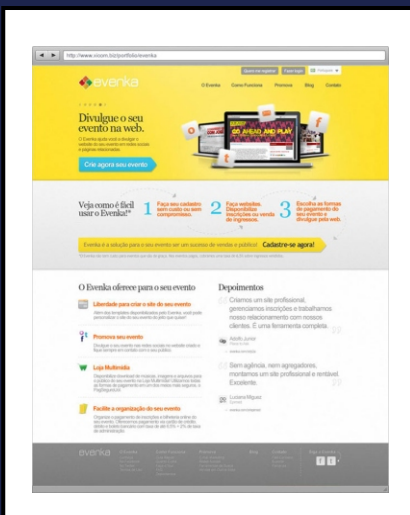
http://www.vooom.biz/portfolio/evenka

evenka

Quero me registrar | Fazer login | Português

O Evenka | Como Funciona | Promova | Blog | Contato

Divulgue o seu evento na web.

O Evenka ajuda você a divulgar o website do seu evento em redes sociais e páginas relacionadas.

Crie agora seu evento

GO AHEAD AND PLAY

Veja como é fácil usar o Evenka!*

1 Faça seu cadastro sem custo ou sem compromisso.

2 Faça websites. Disponibilize inscrições ou venda de ingressos.

3 Escolha as formas de pagamento do seu evento e divulgue pela web.

Evenka é a solução para o seu evento ser um sucesso de vendas e público! Cadastre-se agora!

O Evenka oferece para o seu evento

Liberdade para criar o site do seu evento

Promova seu evento

Loja Multimídia

Facilite a organização do seu evento

Depoimentos

Criamos um site profissional, gerenciamos inscrições e trabalhamos nosso relacionamento com nossos clientes. É uma ferramenta completa.

Sem agência, nem agregadores, montamos um site profissional e rentável. Excelente.

evenka